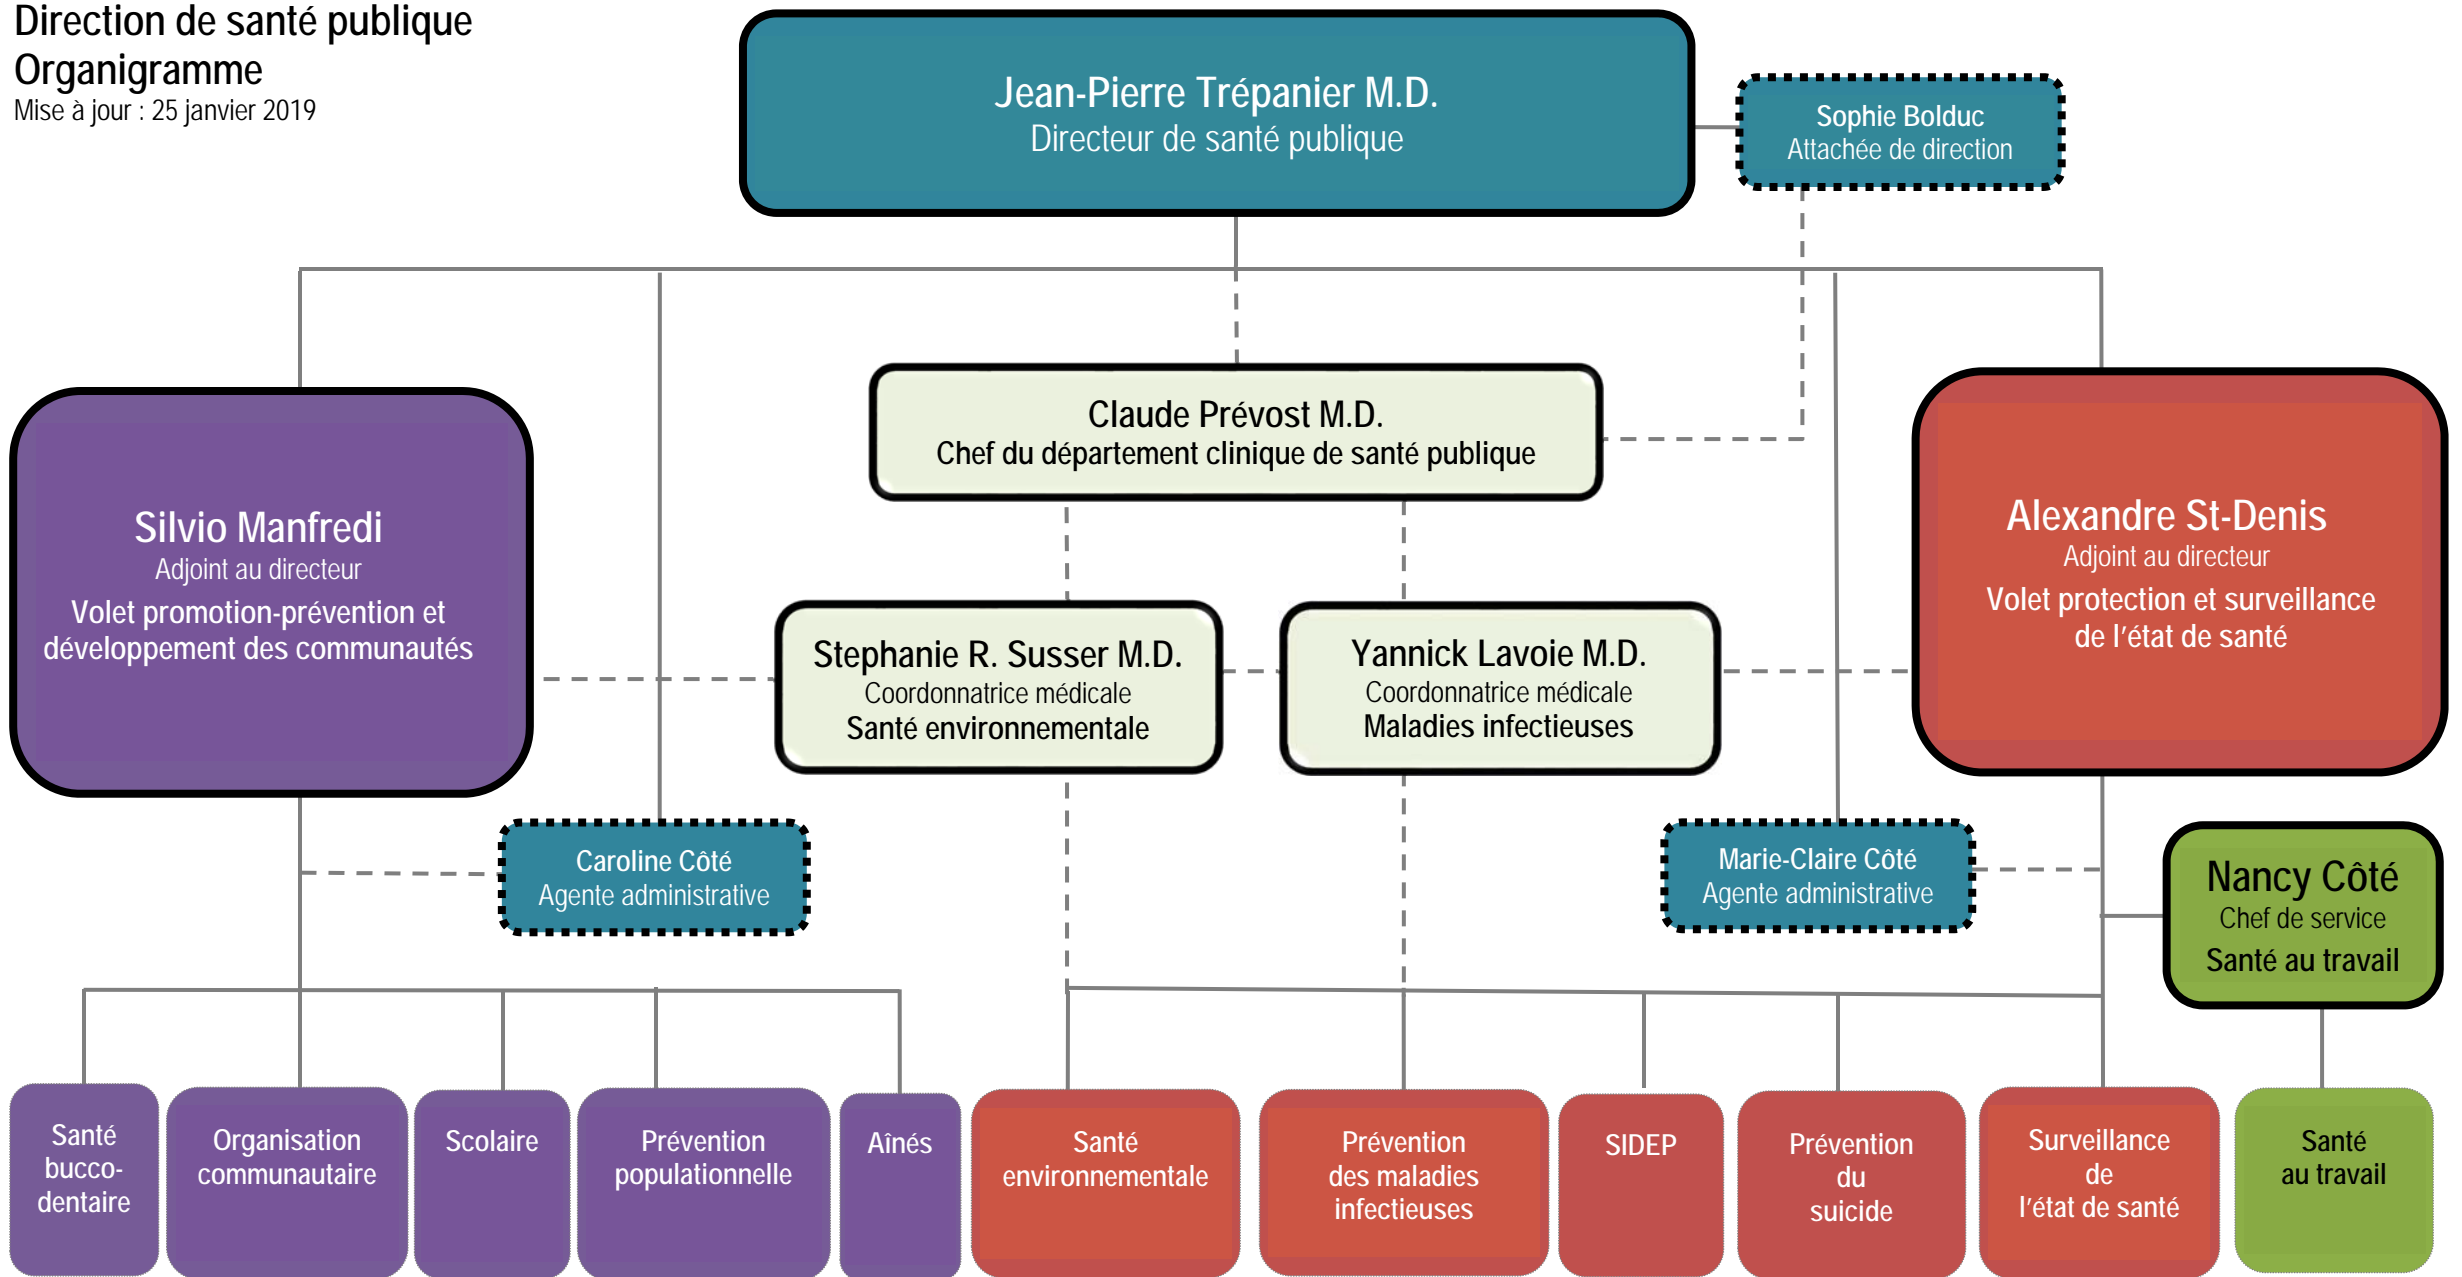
Direction de santé publique
Organigramme
Mise à jour : 25 janvier 2019

Jean-Pierre Trépanier M.D.
Directeur de santé publique

Sophie Bolduc
Attachée de direction

Claude Prévost M.D.
Chef du département clinique de santé publique

Silvio Manfredi
Adjoint au directeur
Volet promotion-prévention et développement des communautés

Stephanie R. Susser M.D.
Coordonnatrice médicale
Santé environnementale

Yannick Lavoie M.D.
Coordonnatrice médicale
Maladies infectieuses

Alexandre St-Denis
Adjoint au directeur
Volet protection et surveillance de l'état de santé

Caroline Côté
Agente administrative

Marie-Claire Côté
Agente administrative

Nancy Côté
Chef de service
Santé au travail

Santé bucco-dentaire

Organisation communautaire

Scolaire

Prévention populationnelle

Aînés

Santé environnementale

Prévention des maladies infectieuses

SIDEP

Prévention du suicide

Surveillance de l'état de santé

Santé au travail